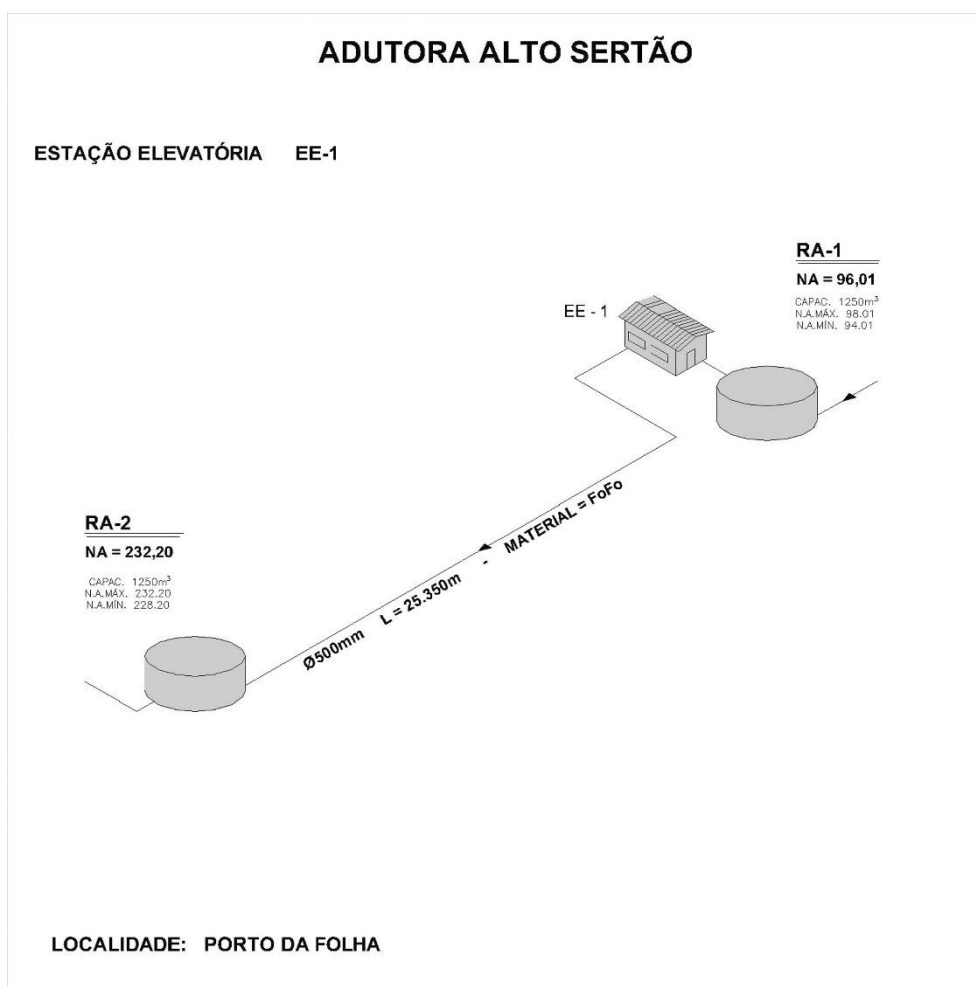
ADUTORA ALTO SERTÃO

ESTAÇÃO ELEVATÓRIA EE-1

RA-1
NA = 96,01
CAPAC. 1250m$^3$
N.A.MÁX. 98.01
N.A.MÍN. 94.01

EE - 1

RA-2
NA = 232,20
CAPAC. 1250m$^3$
N.A.MÁX. 232.20
N.A.MÍN. 228.20

Ø500mm L = 25.350m - MATERIAL = FoFo

LOCALIDADE: PORTO DA FOLHA